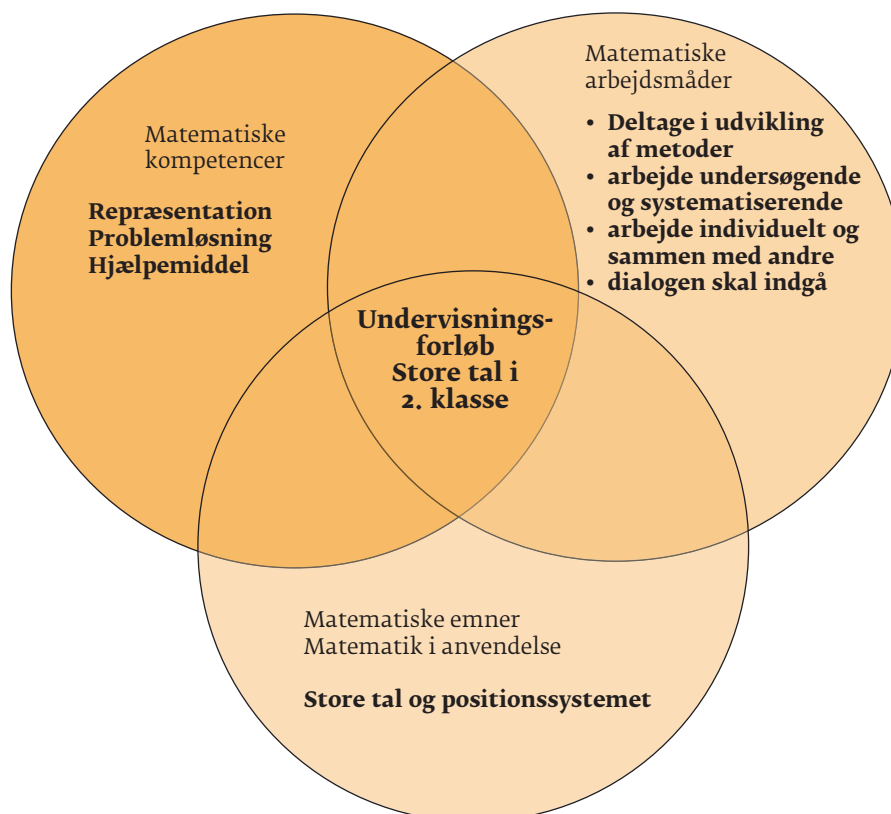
Matematiske kompetencer

Repræsentation
Problemløsning
Hjælpemiddel

Matematiske arbejdsmåder

• Deltage i udvikling af metoder
• arbejde undersøgende og systematiserende
• arbejde individuelt og sammen med andre
• dialogen skal indgå

Undervisningsforløb
Store tal i
2. klasse

Matematiske emner
Matematik i anvendelse

Store tal og positionssystemet